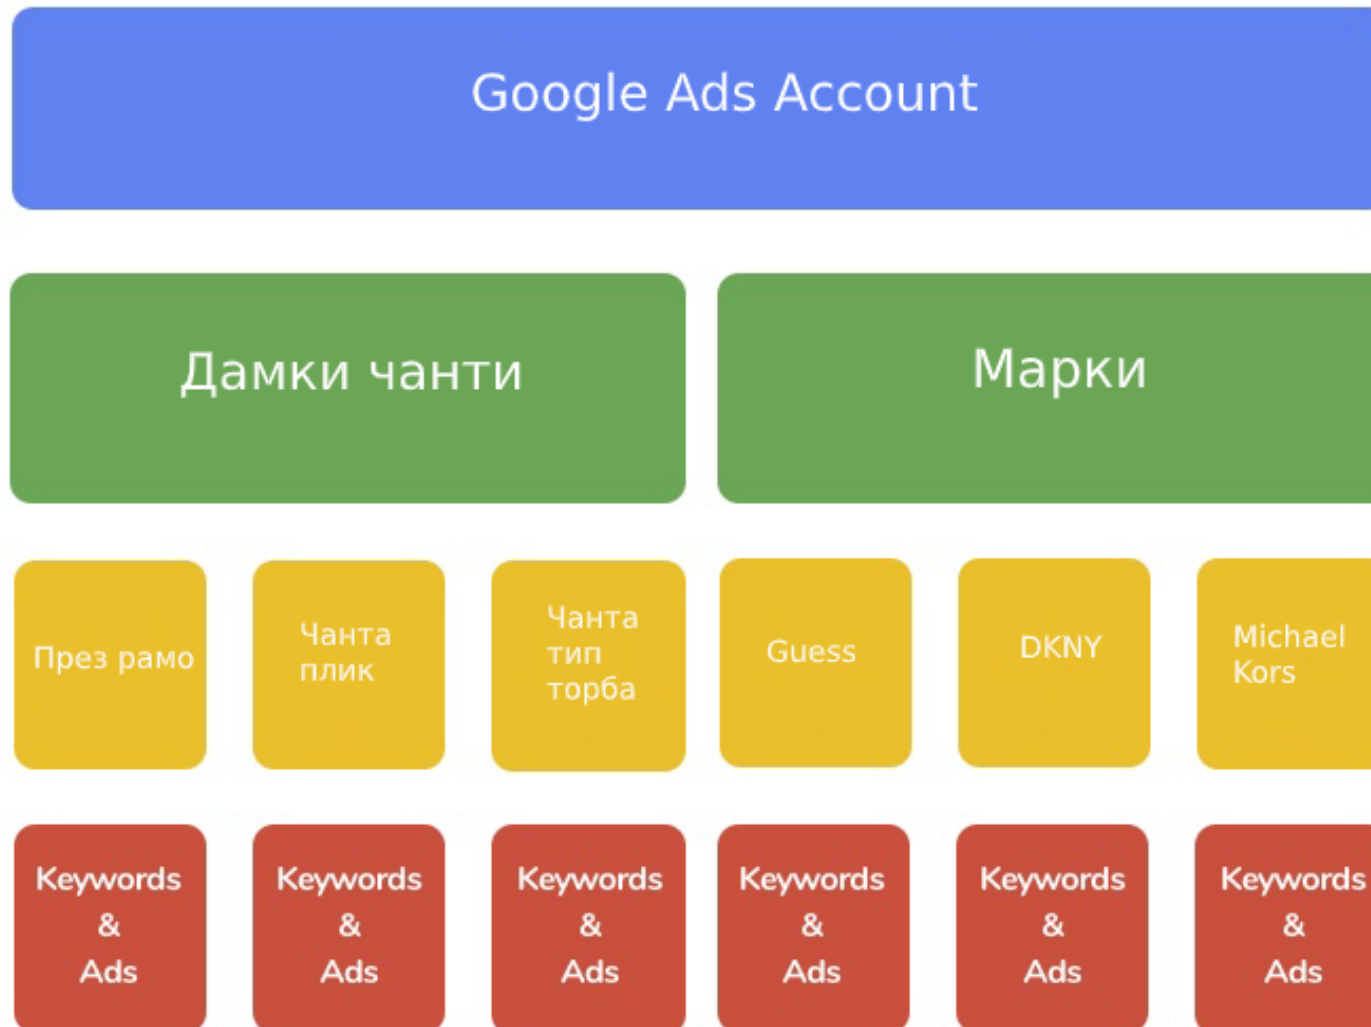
Google Ads Account

Дамки чанти

Марки

През рамо

Чанта плик

Чанта тип торба

Guess

DKNY

Michael Kors

Keywords & Ads

Keywords & Ads

Keywords & Ads

Keywords & Ads

Keywords & Ads

Keywords & Ads